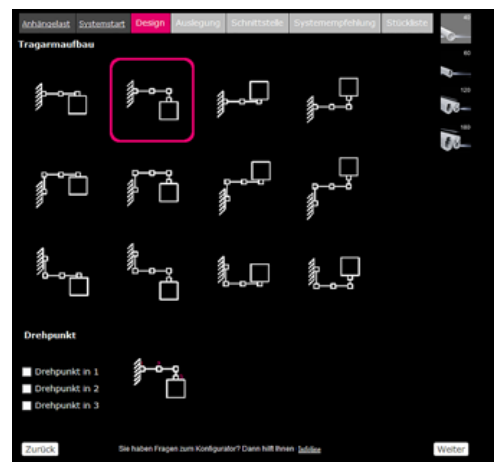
Anhängelast Systemstart Design Auslegung Schnittstelle Systemempfehlung Stückliste

40

60

120

180

Tragarmaufbau

Drehpunkt

Drehpunkt in 1

Drehpunkt in 2

Drehpunkt in 3

Zurück

Sie haben Fragen zum Konfigurator? Dann hilft Ihnen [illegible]

Weiter